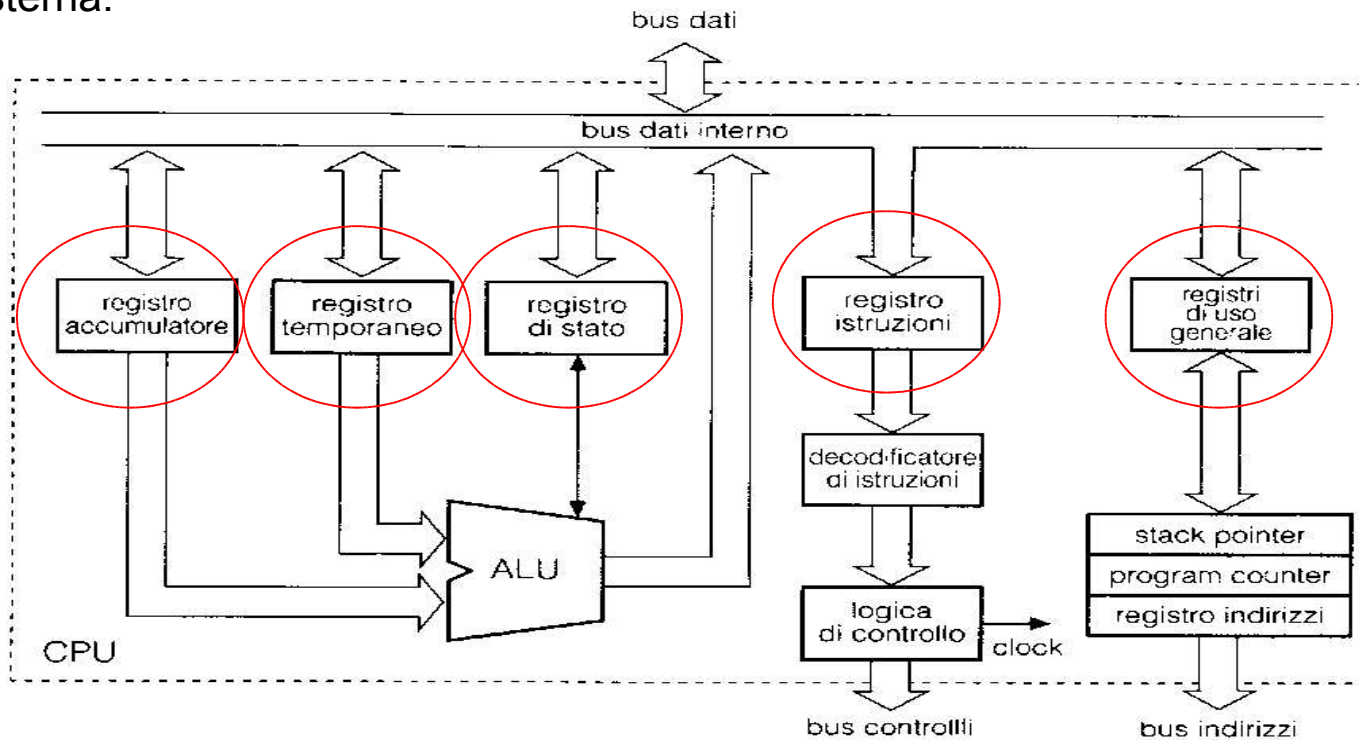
stema.

bus dati

bus dati interno

registro accumulatore

registro temporaneo

registro di stato

registro istruzioni

registri di uso generale

decodificatore di istruzioni

ALU

stack pointer

program counter

registro indirizzi

logica di controllo

clock

CPU

bus controlli

bus indirizzi